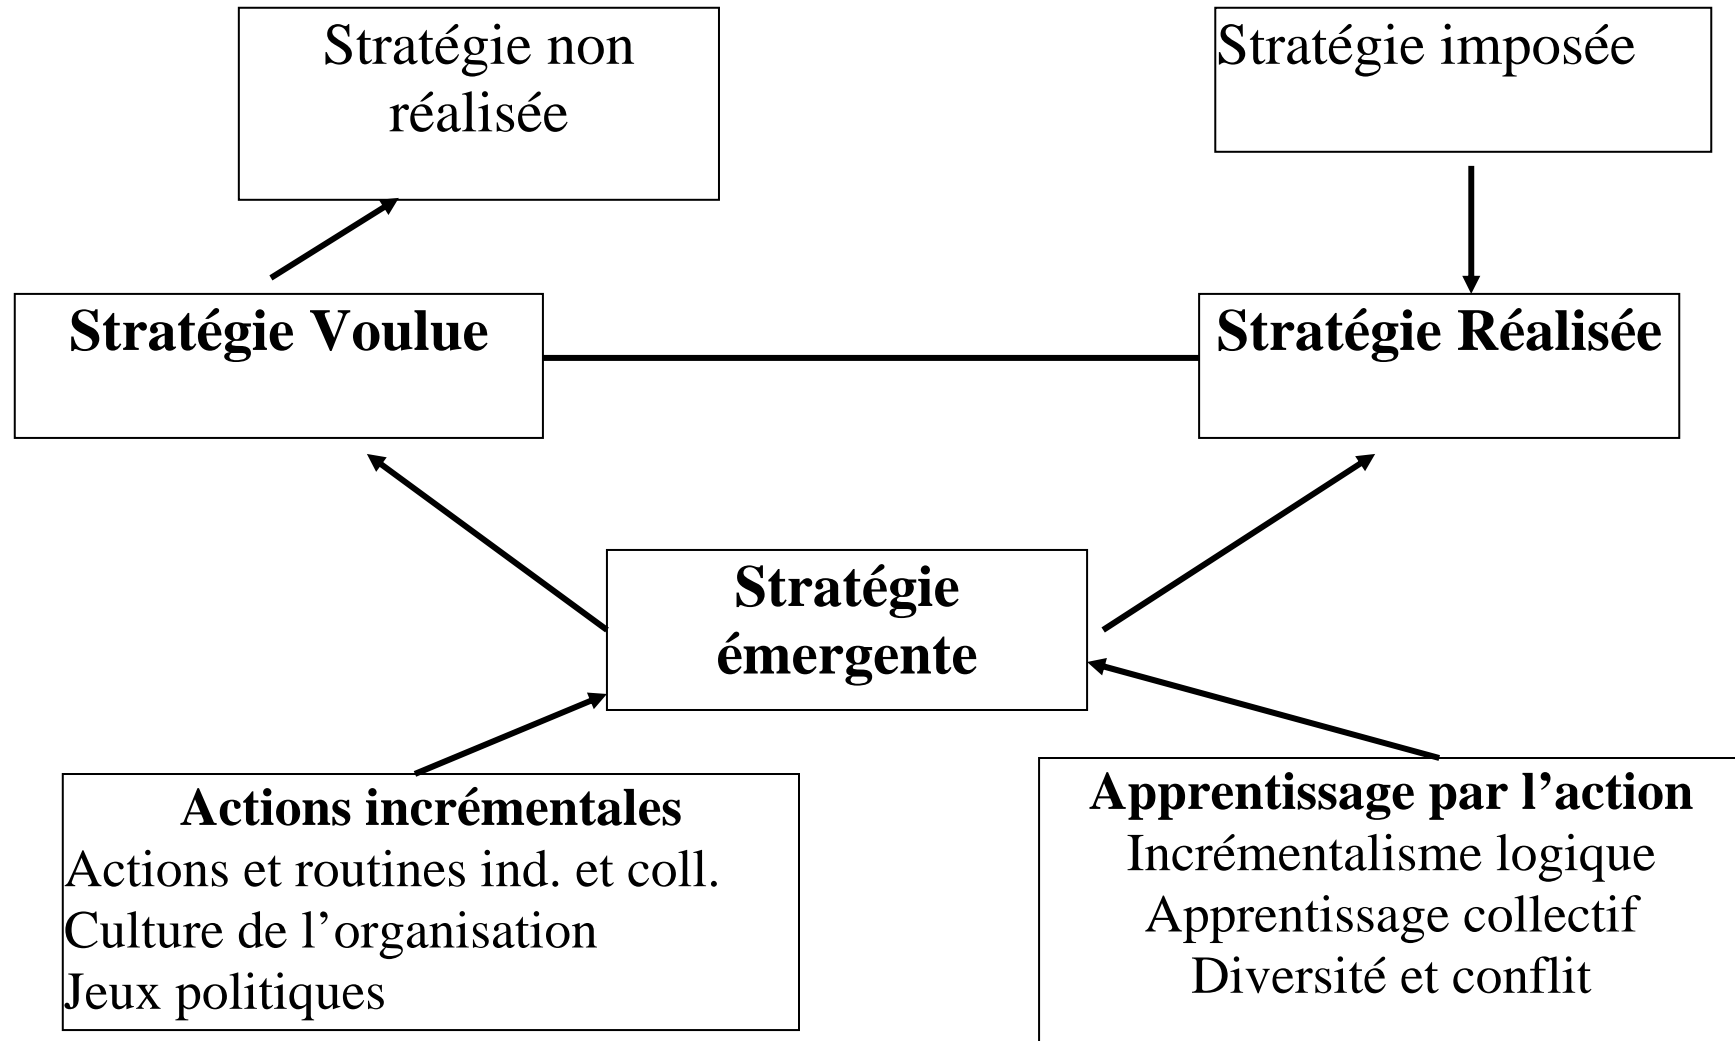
Stratégie non réalisée

Stratégie imposée

**Stratégie Voulue**

**Stratégie Réalisée**

**Stratégie émergente**

**Actions incrémentales**
Actions et routines ind. et coll.
Culture de l'organisation
Jeux politiques

**Apprentissage par l'action**
Incrémentalisme logique
Apprentissage collectif
Diversité et conflit